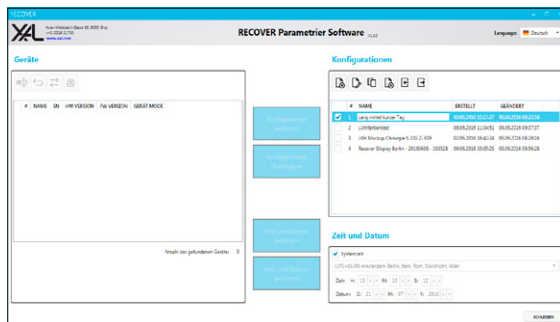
RECOVER

XAL Auer-Welsbach-Gasse 36, 8055 Graz
+43 (0)316 31700
www.xal.com

RECOVER Parametrier Software V1.0.0

Language: Deutsch

Geräte

| # | NAME | SN | HW VERSION | FW VERSION | GERÄT MODE |
|---|---|---|---|---|---|

Anzahl der gefundenen Geräte: 0

Konfiguration senden

Konfiguration übertragen

Zeit und Datum senden

Zeit und Datum speichern

Konfigurationen

| # | NAME | ERSTELLT | GEÄNDERT |
|---|---|---|---|
| 1 | lang mittelfluxer Tag | 03.05.2016 15:17:27 | 05.06.2016 08:23:56 |
| 2 | Lichtfarbentest | 08.06.2016 11:04:51 | 08.06.2016 09:07:37 |
| 3 | XAL Mockup Clusterge 6 OG 2 -604 | 03.06.2016 08:42:24 | 05.06.2016 09:42:24 |
| 4 | Recover Display Berlin - 20160608 - 100928 | 08.06.2016 10:05:20 | 05.06.2016 09:28:28 |

Zeit und Datum

Systemzeit

(UTC+01:00) Amsterdam, Berlin, Bern, Rom, Stockholm, Wien

Zeit: Hr. 13 Mi. 12 Sc. 12

Datum: Tr. 21 Mt. 07 Yr. 2016

SCHLIESSEN